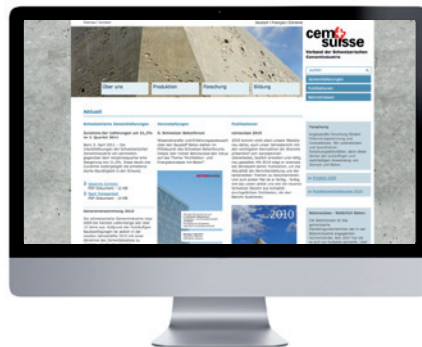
Deutsch | Français | Sitemap

cem suisse

Verband der Schweizerischen Cementindustrie

Über uns

Produktion

Forschung

Bildung

Aktuell

Schweizerische Zementlieferungen

Veranstaltungen

Publikationen

Zementlieferungen

Publikationen

Jahresbericht 2010

2010